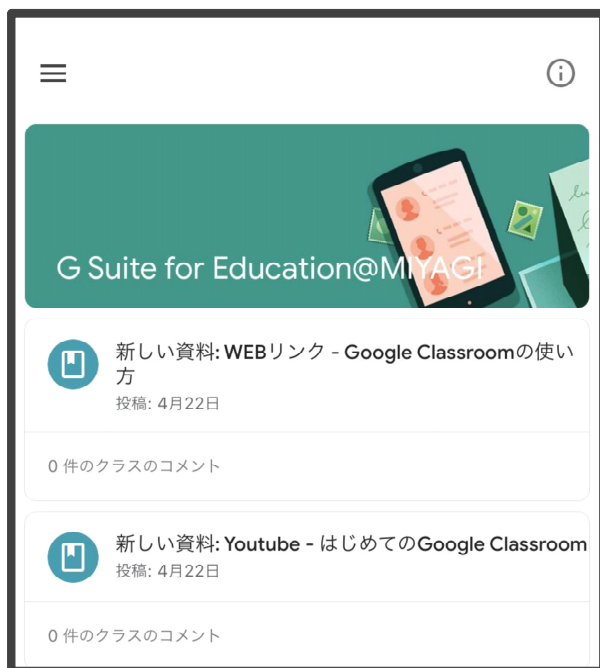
G Suite for Education@MIYAGI

新しい資料: WEBリンク - Google Classroomの使い方
投稿: 4月22日

0 件のクラスのコメント

新しい資料: Youtube - はじめてのGoogle Classroom
投稿: 4月22日

0 件のクラスのコメント